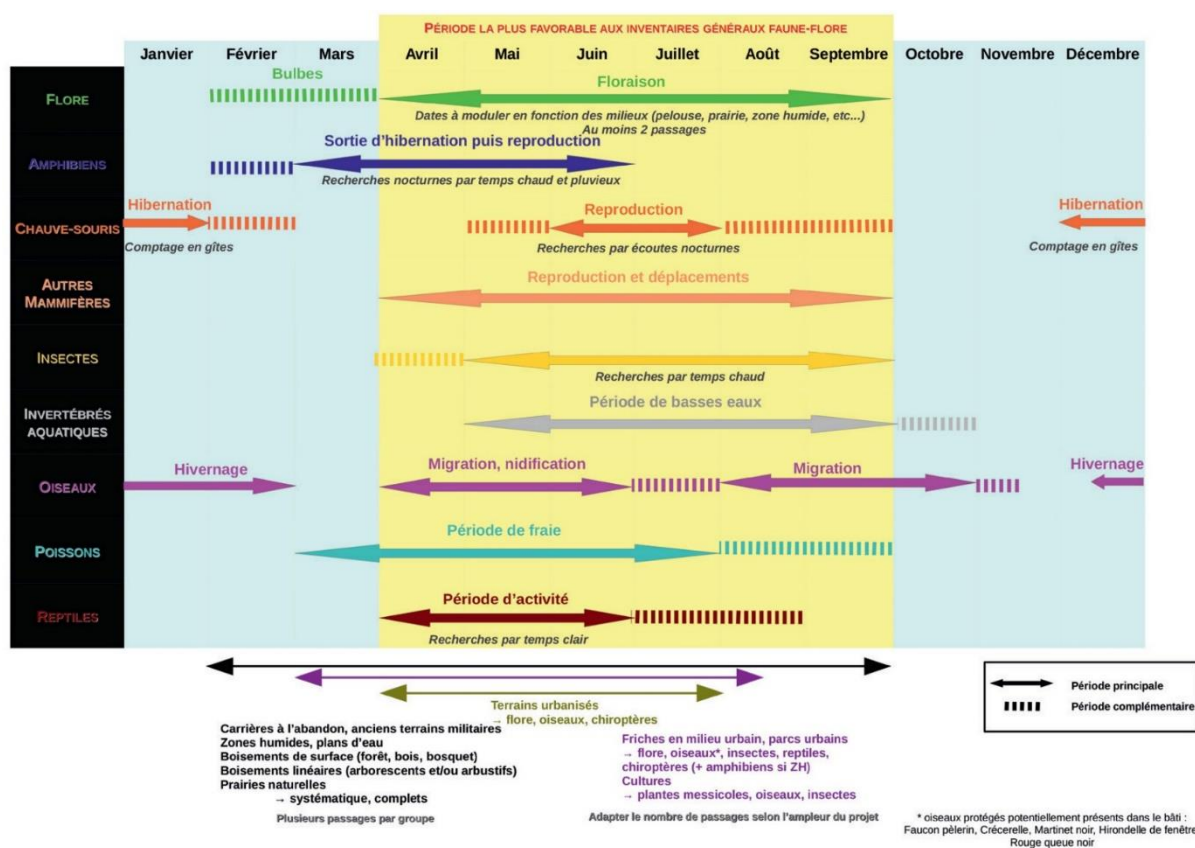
Période la plus favorable aux inventaires généraux faune-flore

| | Janvier | Février | Mars | Avril | Mai | Juin | Juillet | Août | Septembre | Octobre | Novembre | Décembre |
|---|---|---|---|---|---|---|---|---|---|---|---|---|

Flore
Bulbes
Floraison
Dates à moduler en fonction des milieux (pelouse, prairie, zone humide, etc...)
Au moins 2 passages

Amphibiens
Sortie d'hibernation puis reproduction
Recherches nocturnes par temps chaud et pluvieux

Chauve-souris
Hibernation
Comptage en gîtes
Reproduction
Recherches par écoutes nocturnes
Hibernation
Comptage en gîtes

Autres Mammifères
Reproduction et déplacements

Insectes
Recherches par temps chaud

Invertébrés aquatiques
Période de basses eaux

Oiseaux
Hivernage
Migration, nidification
Migration
Hivernage

Poissons
Période de fraie

Reptiles
Période d'activité
Recherches par temps clair

Période principale
Période complémentaire

Terrains urbanisés
→ flore, oiseaux, chiroptères

Carrières à l'abandon, anciens terrains militaires
Zones humides, plans d'eau
Boisements de surface (forêt, bois, bosquet)
Boisements linéaires (arborescents et/ou arbustifs)
Prairies naturelles
→ systématique, complets
Plusieurs passages par groupe

Friches en milieu urbain, parcs urbains
→ flore, oiseaux*, insectes, reptiles, chiroptères (+ amphibiens si ZH)
Cultures
→ plantes messicoles, oiseaux, insectes

Adapter le nombre de passages selon l'ampleur du projet

* oiseaux protégés potentiellement présents dans le bâti : Faucon pèlerin, Crécerelle, Martinet noir, Hirondelle de fenêtre, Rouge queue noir